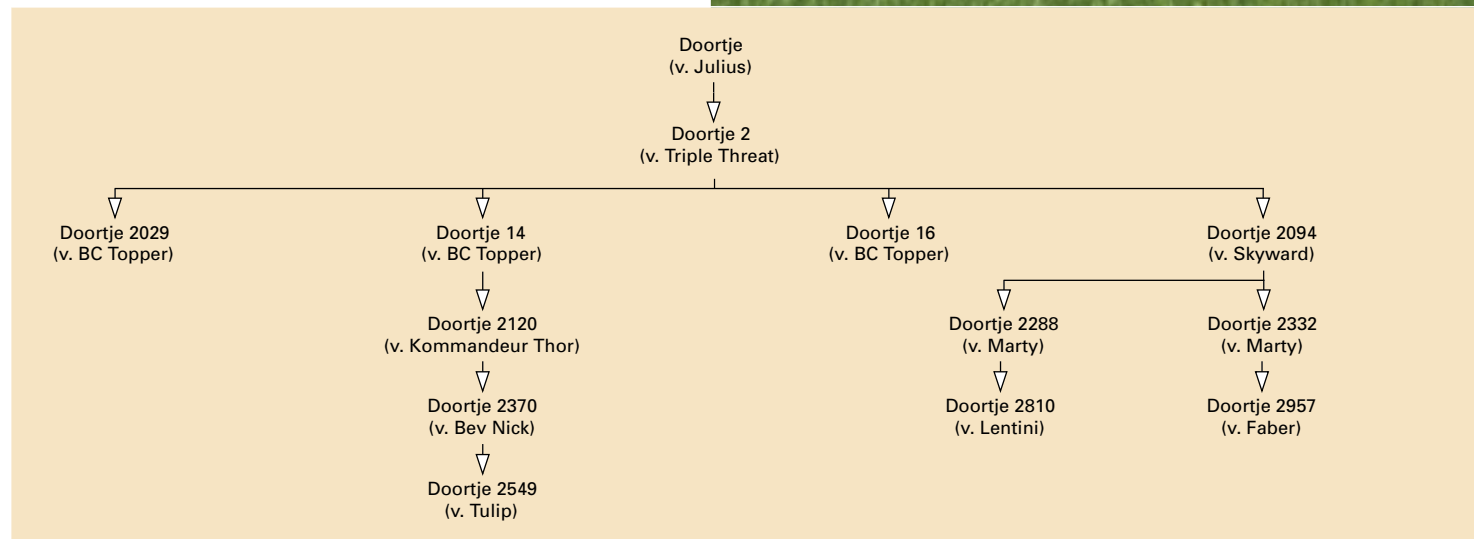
Doortje
(v. Julius)

Doortje 2
(v. Triple Threat)

Doortje 2029
(v. BC Topper)

Doortje 14
(v. BC Topper)

Doortje 2120
(v. Kommandeur Thor)

Doortje 2370
(v. Bev Nick)

Doortje 2549
(v. Tulip)

Doortje 16
(v. BC Topper)

Doortje 2094
(v. Skyward)

Doortje 2288
(v. Marty)

Doortje 2810
(v. Lentini)

Doortje 2332
(v. Marty)

Doortje 2957
(v. Faber)